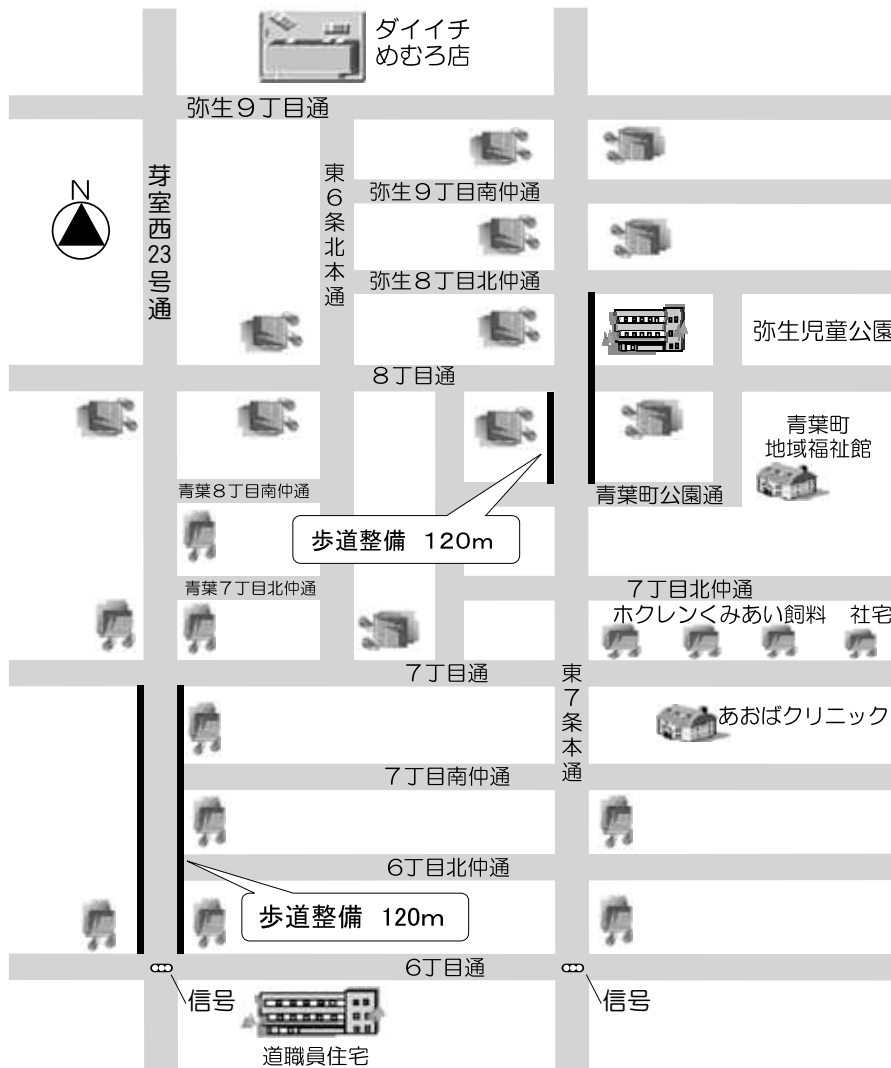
ダイイチ
めむろ店

弥生9丁目通

N

芽室西23号通

東6条北本通

弥生9丁目南仲通

弥生8丁目北仲通

弥生児童公園

8丁目通

青葉町
地域福祉館

青葉町公園通

青葉8丁目南仲通

歩道整備 120m

青葉7丁目北仲通

7丁目北仲通

ホクレンくみあい飼料 社宅

7丁目通

東7条本通

あおばクリニック

7丁目南仲通

6丁目北仲通

歩道整備 120m

6丁目通

信号

信号

道職員住宅